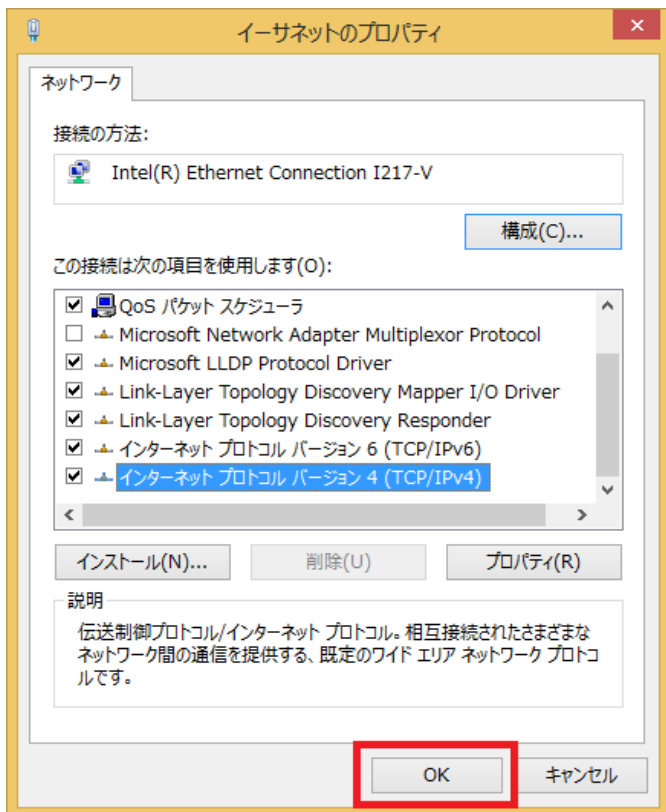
イーサネットのプロパティ

ネットワーク

接続の方法:

Intel(R) Ethernet Connection I217-V

構成(C)...

この接続は次の項目を使用します(O):

☑ QoS パケット スケジューラ
☐ Microsoft Network Adapter Multiplexor Protocol
☑ Microsoft LLDP Protocol Driver
☑ Link-Layer Topology Discovery Mapper I/O Driver
☑ Link-Layer Topology Discovery Responder
☑ インターネット プロトコル バージョン 6 (TCP/IPv6)
☑ インターネット プロトコル バージョン 4 (TCP/IPv4)

インストール(N)...   削除(U)   プロパティ(R)

説明

伝送制御プロトコル/インターネット プロトコル。相互接続されたさまざまなネットワーク間の通信を提供する、既定のワイド エリア ネットワーク プロトコルです。

OK   キャンセル